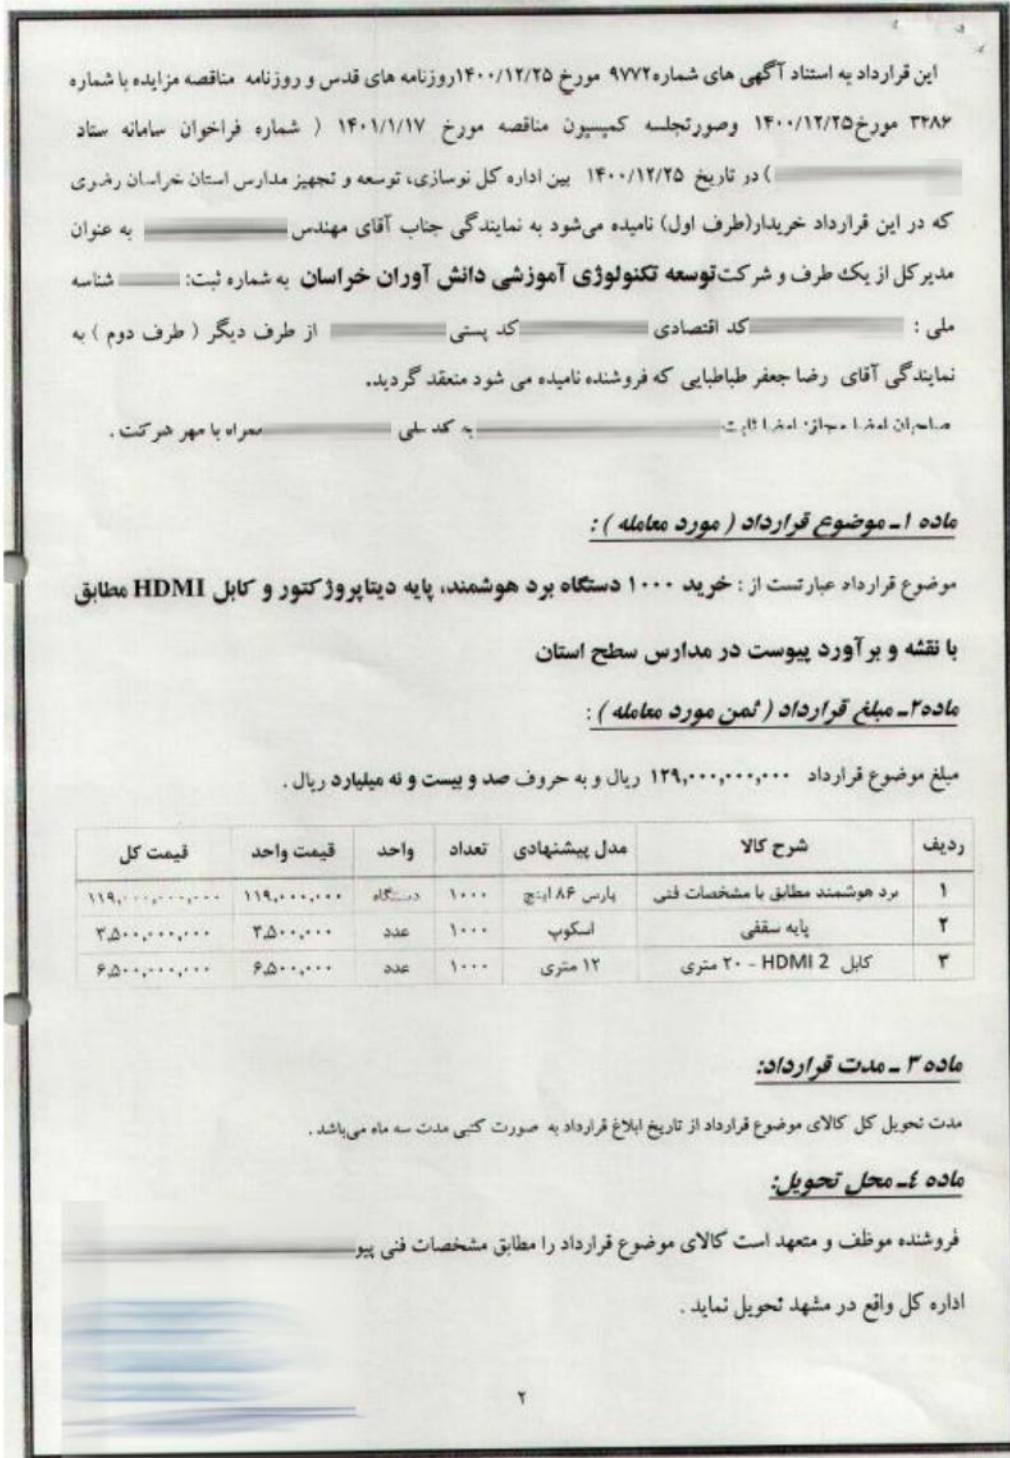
این قرارداد به استناد آگهی های شماره ۹۷۷۲ مورخ ۱۴۰۰/۱۲/۲۵ روزنامه های قدس و روزنامه مناقصه مزایده با شماره ۳۲۸۶ مورخ ۱۴۰۰/۱۲/۲۵ وصورتجلسه کمیسیون مناقصه مورخ ۱۴۰۱/۱/۱۷ ( شماره فراخوان سامانه ستاد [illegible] ) در تاریخ ۱۴۰۰/۱۲/۲۵ بین اداره کل نوسازی، توسعه و تجهیز مدارس استان خراسان رضوی که در این قرارداد خریدار(طرف اول) نامیده می‌شود به نمایندگی جناب آقای مهندس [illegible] به عنوان مدیرکل از یک طرف و شرکت توسعه تکنولوژی آموزشی دانش آوران خراسان به شماره ثبت: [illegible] شناسه ملی : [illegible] کد اقتصادی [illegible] کد پستی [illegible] از طرف دیگر ( طرف دوم ) به نمایندگی آقای رضا جعفر طباطبایی که فروشنده نامیده می شود منعقد گردید.
صاحبان امضا مجاز: امضا ثابت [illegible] به کد ملی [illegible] همراه با مهر شرکت.

ماده ۱ـ موضوع قرارداد ( مورد معامله ) :

موضوع قرارداد عبارتست از : خرید ۱۰۰۰ دستگاه برد هوشمند، پایه دیتاپروژکتور و کابل HDMI مطابق با نقشه و برآورد پیوست در مدارس سطح استان

ماده۲ـ مبلغ قرارداد ( ثمن مورد معامله ) :

مبلغ موضوع قرارداد ۱۲۹،۰۰۰،۰۰۰،۰۰۰ ریال و به حروف صد و بیست و نه میلیارد ریال .

| ردیف | شرح کالا | مدل پیشنهادی | تعداد | واحد | قیمت واحد | قیمت کل |
|---|---|---|---|---|---|---|
| ۱ | برد هوشمند مطابق با مشخصات فنی | پارس ۸۶ اینچ | ۱۰۰۰ | دستگاه | ۱۱۹،۰۰۰،۰۰۰ | ۱۱۹،۰۰۰،۰۰۰،۰۰۰ |
| ۲ | پایه سقفی | اسکوپ | ۱۰۰۰ | عدد | ۳،۵۰۰،۰۰۰ | ۳،۵۰۰،۰۰۰،۰۰۰ |
| ۳ | کابل HDMI 2 - ۲۰ متری | ۱۲ متری | ۱۰۰۰ | عدد | ۶،۵۰۰،۰۰۰ | ۶،۵۰۰،۰۰۰،۰۰۰ |

ماده ۳ ـ مدت قرارداد:

مدت تحویل کل کالای موضوع قرارداد از تاریخ ابلاغ قرارداد به صورت کتبی مدت سه ماه می‌باشد .

ماده ٤ـ محل تحویل:

فروشنده موظف و متعهد است کالای موضوع قرارداد را مطابق مشخصات فنی پیو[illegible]

اداره کل واقع در مشهد تحویل نماید .

۲